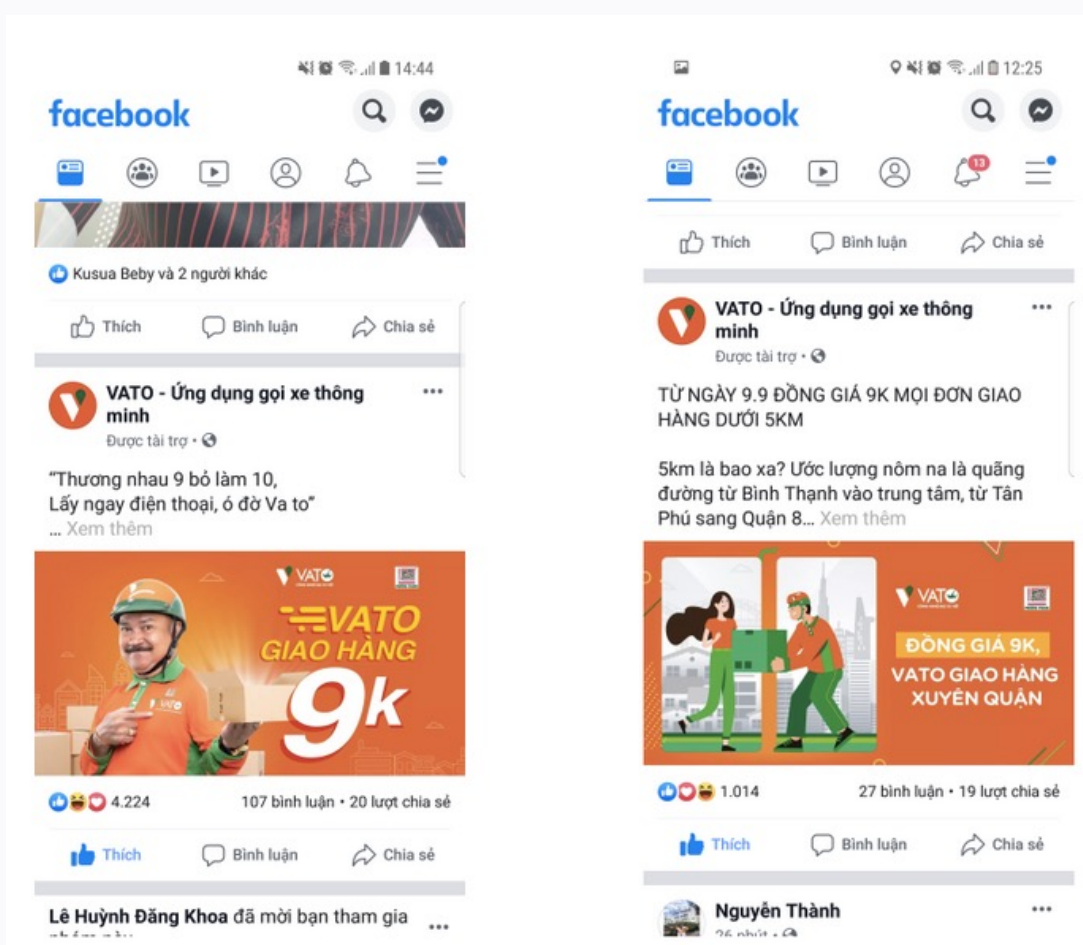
14:44

facebook

Kusua Beby và 2 người khác

Thích Bình luận Chia sẻ

VATO - Ứng dụng gọi xe thông minh
Được tài trợ •

"Thương nhau 9 bỏ làm 10,
Lấy ngay điện thoại, ó đờ Va to"
... Xem thêm

VATO

VATO GIAO HÀNG 9k

4.224 107 bình luận • 20 lượt chia sẻ

Thích Bình luận Chia sẻ

Lê Huỳnh Đăng Khoa đã mời bạn tham gia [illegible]

12:25

facebook

13

Thích Bình luận Chia sẻ

VATO - Ứng dụng gọi xe thông minh
Được tài trợ •

TỪ NGÀY 9.9 ĐỒNG GIÁ 9K MỌI ĐƠN GIAO HÀNG DƯỚI 5KM

5km là bao xa? Ước lượng nôm na là quãng đường từ Bình Thạnh vào trung tâm, từ Tân Phú sang Quận 8... Xem thêm

VATO

ĐỒNG GIÁ 9K, VATO GIAO HÀNG XUYÊN QUẬN

1.014 27 bình luận • 19 lượt chia sẻ

Thích Bình luận Chia sẻ

Nguyễn Thành
26 phút •